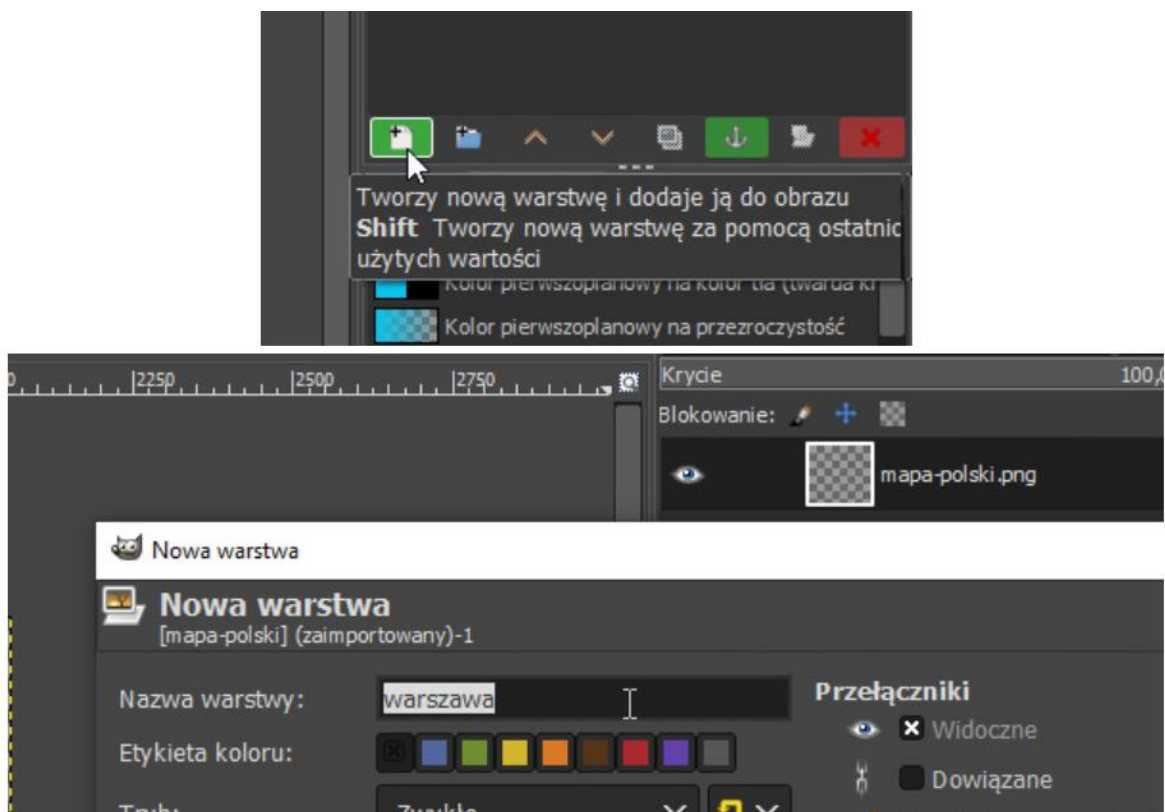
Tworzy nową warstwę i dodaje ją do obrazu
**Shift** Tworzy nową warstwę za pomocą ostatnic
użytych wartości

Kolor pierwszoplanowy na kolor tła (twarda kr

Kolor pierwszoplanowy na przezroczystość

2250 2500 2750

Krycie 100,

Blokowanie:

mapa-polski.png

Nowa warstwa

Nowa warstwa
[mapa-polski] (zaimportowany)-1

Nazwa warstwy: warszawa

Etykieta koloru:

Tryb: Zwykłe

Przełączniki
Widoczne
Dowiązane